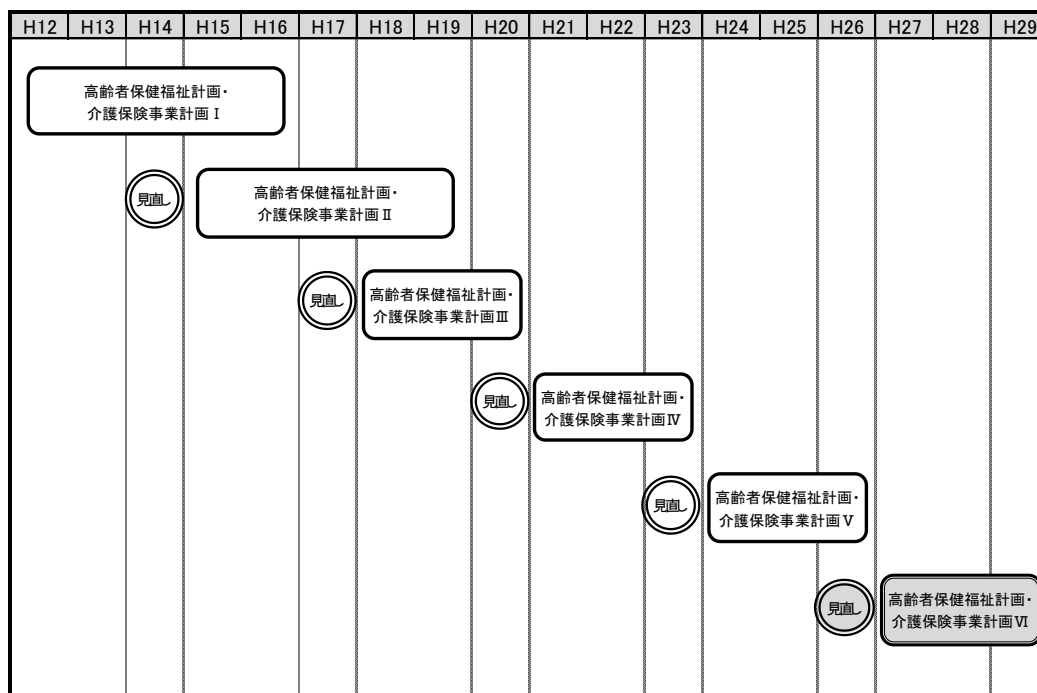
| H12 | H13 | H14 | H15 | H16 | H17 | H18 | H19 | H20 | H21 | H22 | H23 | H24 | H25 | H26 | H27 | H28 | H29 |
|---|---|---|---|---|---|---|---|---|---|---|---|---|---|---|---|---|---|

高齢者保健福祉計画・介護保険事業計画Ⅰ

見直し

高齢者保健福祉計画・介護保険事業計画Ⅱ

見直し

高齢者保健福祉計画・介護保険事業計画Ⅲ

見直し

高齢者保健福祉計画・介護保険事業計画Ⅳ

見直し

高齢者保健福祉計画・介護保険事業計画Ⅴ

見直し

高齢者保健福祉計画・介護保険事業計画Ⅵ